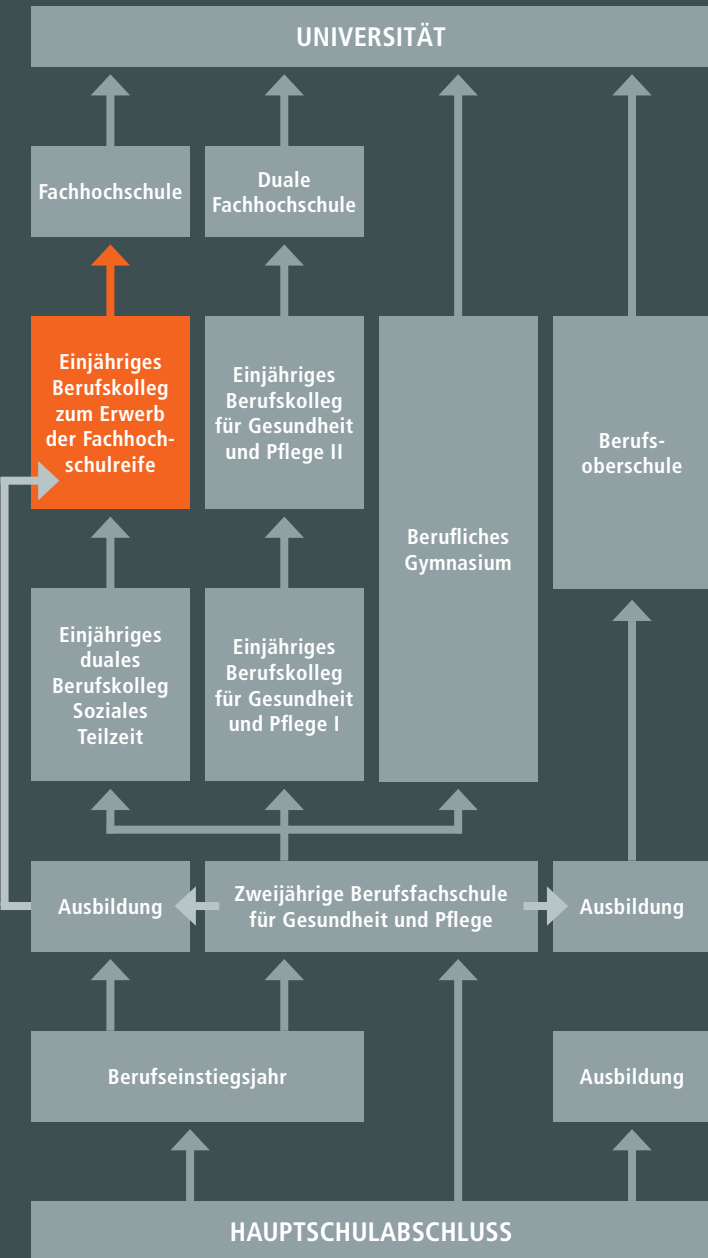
UNIVERSITÄT

Fachhochschule

Duale Fachhochschule

Einjähriges Berufskolleg zum Erwerb der Fachhochschulreife

Einjähriges Berufskolleg für Gesundheit und Pflege II

Berufliches Gymnasium

Berufsoberschule

Einjähriges duales Berufskolleg Soziales Teilzeit

Einjähriges Berufskolleg für Gesundheit und Pflege I

Ausbildung

Zweijährige Berufsfachschule für Gesundheit und Pflege

Ausbildung

Berufseinstiegsjahr

Ausbildung

HAUPTSCHULABSCHLUSS